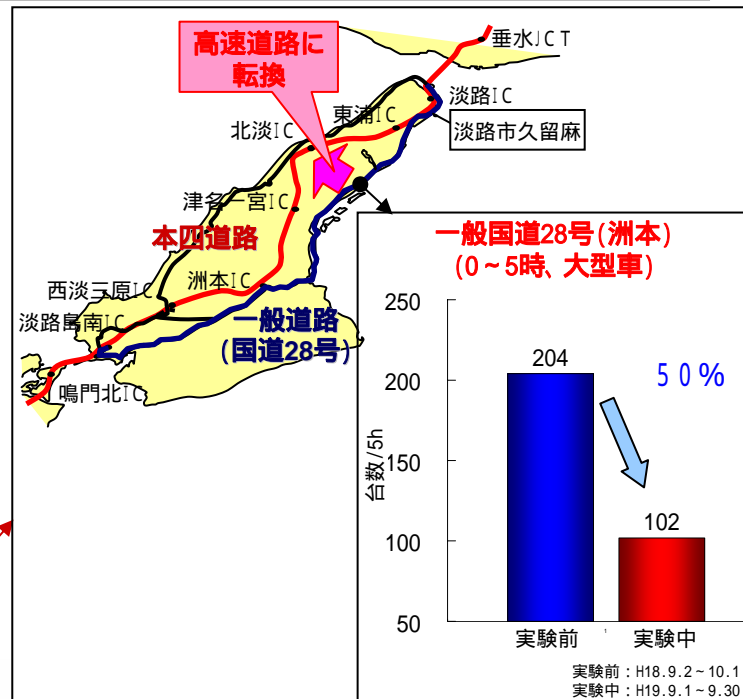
高速道路に転換

垂水JCT

淡路IC

東浦IC

北淡IC

淡路市久留麻

津名一宮IC

本四道路

洲本IC

西淡三原IC

淡路島南IC

一般道路
(国道28号)

鳴門北IC

一般国道28号(洲本)
(0～5時、大型車)

250

200

150

100

50

台数/5h

204

102

50%

実験前

実験中

実験前：H18.9.2～10.1
実験中：H19.9.1～9.30